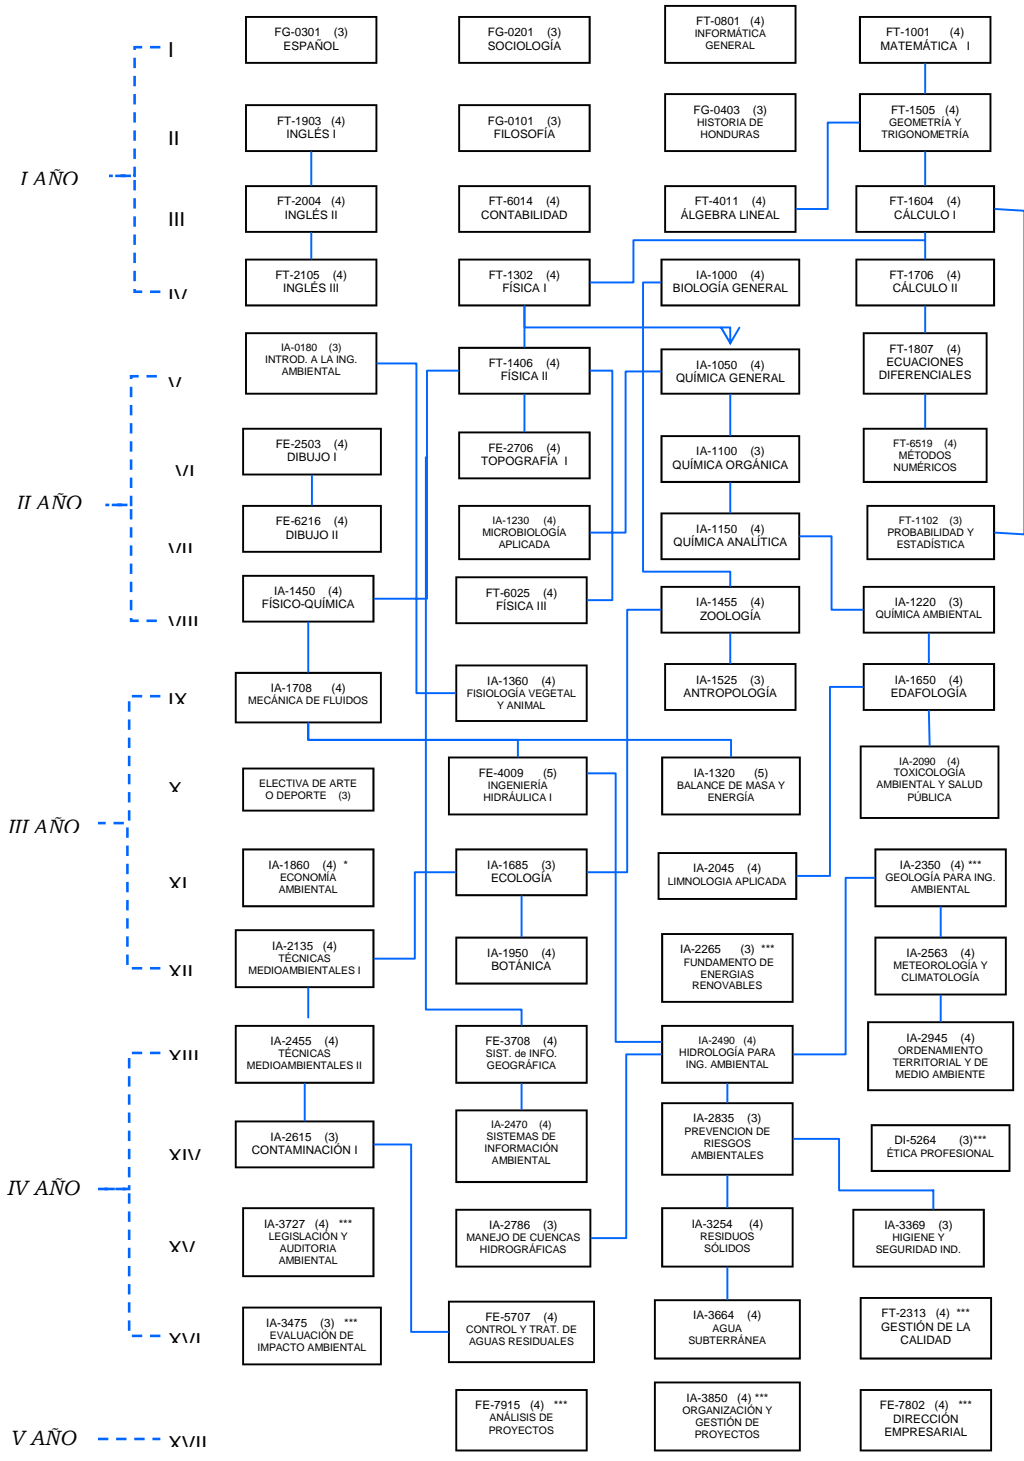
I AÑO
I
II
III
IV

FG-0301 (3)
ESPAÑOL

FG-0201 (3)
SOCIOLOGÍA

FT-0801 (4)
INFORMÁTICA GENERAL

FT-1001 (4)
MATEMÁTICA I

FT-1903 (4)
INGLÉS I

FG-0101 (3)
FILOSOFÍA

FG-0403 (3)
HISTORIA DE HONDURAS

FT-1505 (4)
GEOMETRÍA Y TRIGONOMETRÍA

FT-2004 (4)
INGLÉS II

FT-6014 (4)
CONTABILIDAD

FT-4011 (4)
ÁLGEBRA LINEAL

FT-1604 (4)
CÁLCULO I

FT-2105 (4)
INGLÉS III

FT-1302 (4)
FÍSICA I

IA-1000 (4)
BIOLOGÍA GENERAL

FT-1706 (4)
CÁLCULO II

II AÑO
V
VI
VII
VIII

IA-0180 (3)
INTROD. A LA ING. AMBIENTAL

FT-1406 (4)
FÍSICA II

IA-1050 (4)
QUÍMICA GENERAL

FT-1807 (4)
ECUACIONES DIFERENCIALES

FE-2503 (4)
DIBUJO I

FE-2706 (4)
TOPOGRAFÍA I

IA-1100 (3)
QUÍMICA ORGÁNICA

FT-6519 (4)
MÉTODOS NUMÉRICOS

FE-6216 (4)
DIBUJO II

IA-1230 (4)
MICROBIOLOGÍA APLICADA

IA-1150 (4)
QUÍMICA ANALÍTICA

FT-1102 (3)
PROBABILIDAD Y ESTADÍSTICA

IA-1450 (4)
FÍSICO-QUÍMICA

FT-6025 (4)
FÍSICA III

IA-1455 (4)
ZOOLOGÍA

IA-1220 (3)
QUÍMICA AMBIENTAL

III AÑO
IX
X
XI
XII

IA-1708 (4)
MECÁNICA DE FLUIDOS

IA-1360 (4)
FISIOLOGÍA VEGETAL Y ANIMAL

IA-1525 (3)
ANTROPOLOGÍA

IA-1650 (4)
EDAFOLOGÍA

ELECTIVA DE ARTE O DEPORTE (3)

FE-4009 (5)
INGENIERÍA HIDRÁULICA I

IA-1320 (5)
BALANCE DE MASA Y ENERGÍA

IA-2090 (4)
TOXICOLOGÍA AMBIENTAL Y SALUD PÚBLICA

IA-1860 (4) *
ECONOMÍA AMBIENTAL

IA-1685 (3)
ECOLOGÍA

IA-2045 (4)
LIMNOLOGIA APLICADA

IA-2350 (4) ***
GEOLOGÍA PARA ING. AMBIENTAL

IA-2135 (4)
TÉCNICAS MEDIOAMBIENTALES I

IA-1950 (4)
BOTÁNICA

IA-2265 (3) ***
FUNDAMENTO DE ENERGIAS RENOVABLES

IA-2563 (4)
METEOROLOGÍA Y CLIMATOLOGÍA

IV AÑO
XIII
XIV
XV
XVI

IA-2455 (4)
TÉCNICAS MEDIOAMBIENTALES II

FE-3708 (4)
SIST. de INFO. GEOGRÁFICA

IA-2490 (4)
HIDROLOGÍA PARA ING. AMBIENTAL

IA-2945 (4)
ORDENAMIENTO TERRITORIAL Y DE MEDIO AMBIENTE

IA-2615 (3)
CONTAMINACIÓN I

IA-2470 (4)
SISTEMAS DE INFORMACIÓN AMBIENTAL

IA-2835 (3)
PREVENCION DE RIESGOS AMBIENTALES

DI-5264 (3)***
ÉTICA PROFESIONAL

IA-3727 (4) ***
LEGISLACIÓN Y AUDITORIA AMBIENTAL

IA-2786 (3)
MANEJO DE CUENCAS HIDROGRÁFICAS

IA-3254 (4)
RESIDUOS SÓLIDOS

IA-3369 (3)
HIGIENE Y SEGURIDAD IND.

IA-3475 (3) ***
EVALUACIÓN DE IMPACTO AMBIENTAL

FE-5707 (4)
CONTROL Y TRAT. DE AGUAS RESIDUALES

IA-3664 (4)
AGUA SUBTERRÁNEA

FT-2313 (4) ***
GESTIÓN DE LA CALIDAD

V AÑO
XVII

FE-7915 (4) ***
ANÁLISIS DE PROYECTOS

IA-3850 (4) ***
ORGANIZACIÓN Y GESTIÓN DE PROYECTOS

FE-7802 (4) ***
DIRECCIÓN EMPRESARIAL